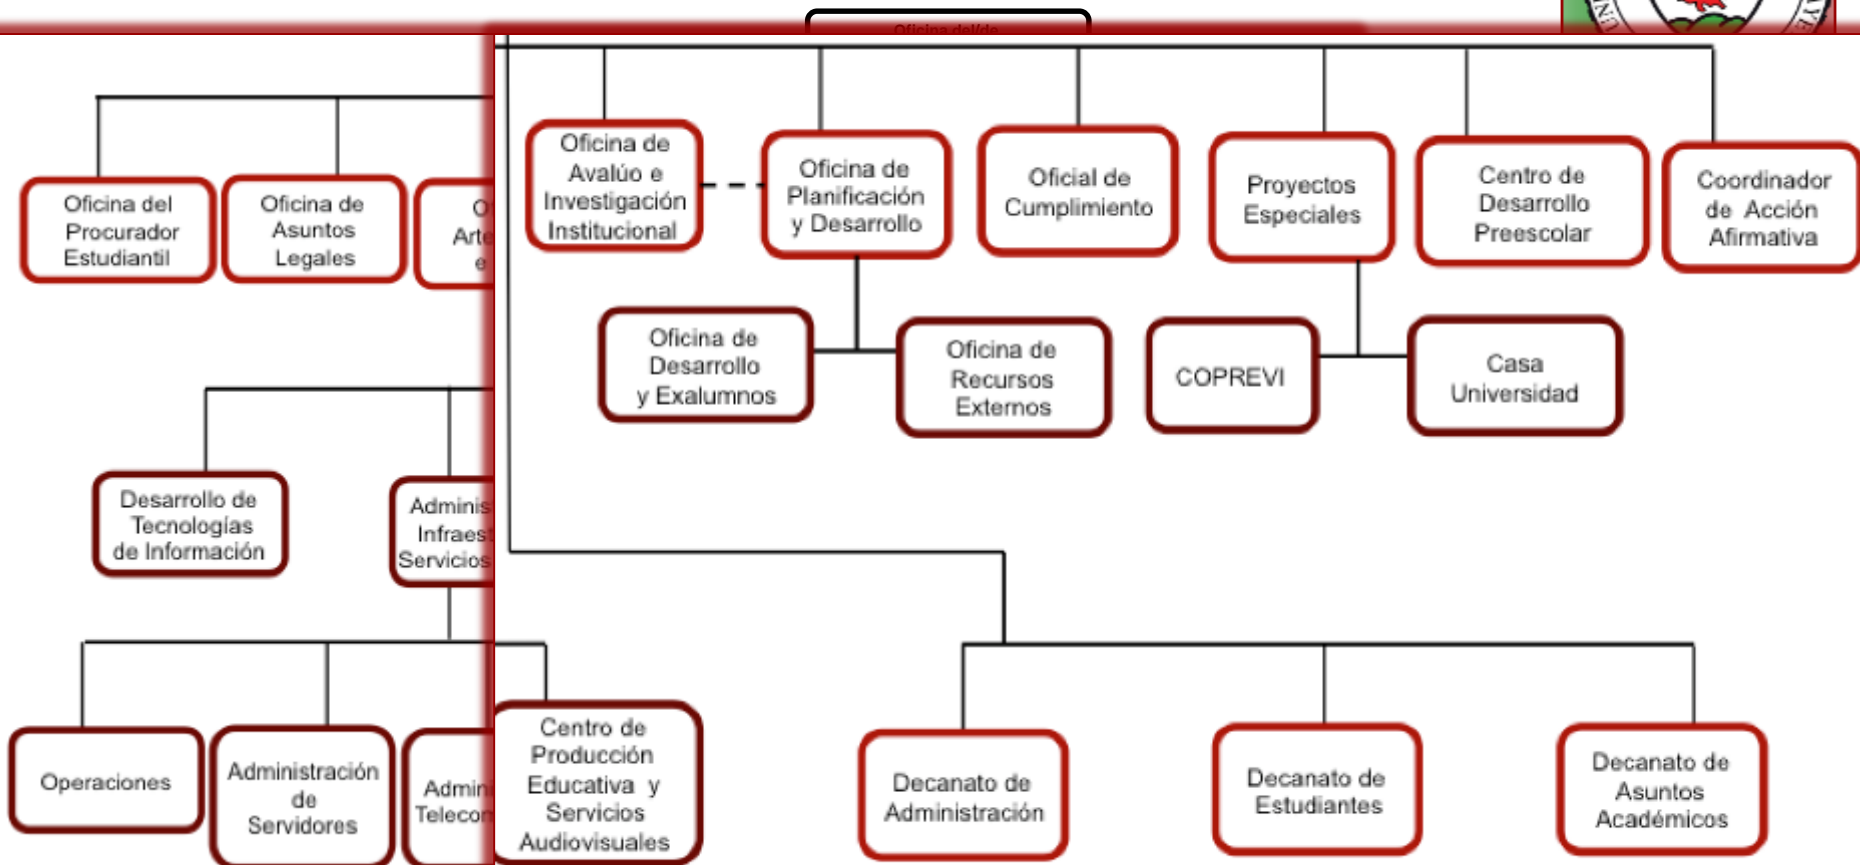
Oficina del/de

Oficina del Procurador Estudiantil

Oficina de Asuntos Legales

O Arte e

Desarrollo de Tecnologías de Información

Adminis Infraest Servicios

Operaciones

Administración de Servidores

Admin Telecon

Oficina de Avalúo e Investigación Institucional

Oficina de Planificación y Desarrollo

Oficial de Cumplimiento

Proyectos Especiales

Centro de Desarrollo Preescolar

Coordinador de Acción Afirmativa

Oficina de Desarrollo y Exalumnos

Oficina de Recursos Externos

COPREVI

Casa Universidad

Centro de Producción Educativa y Servicios Audiovisuales

Decanato de Administración

Decanato de Estudiantes

Decanato de Asuntos Académicos